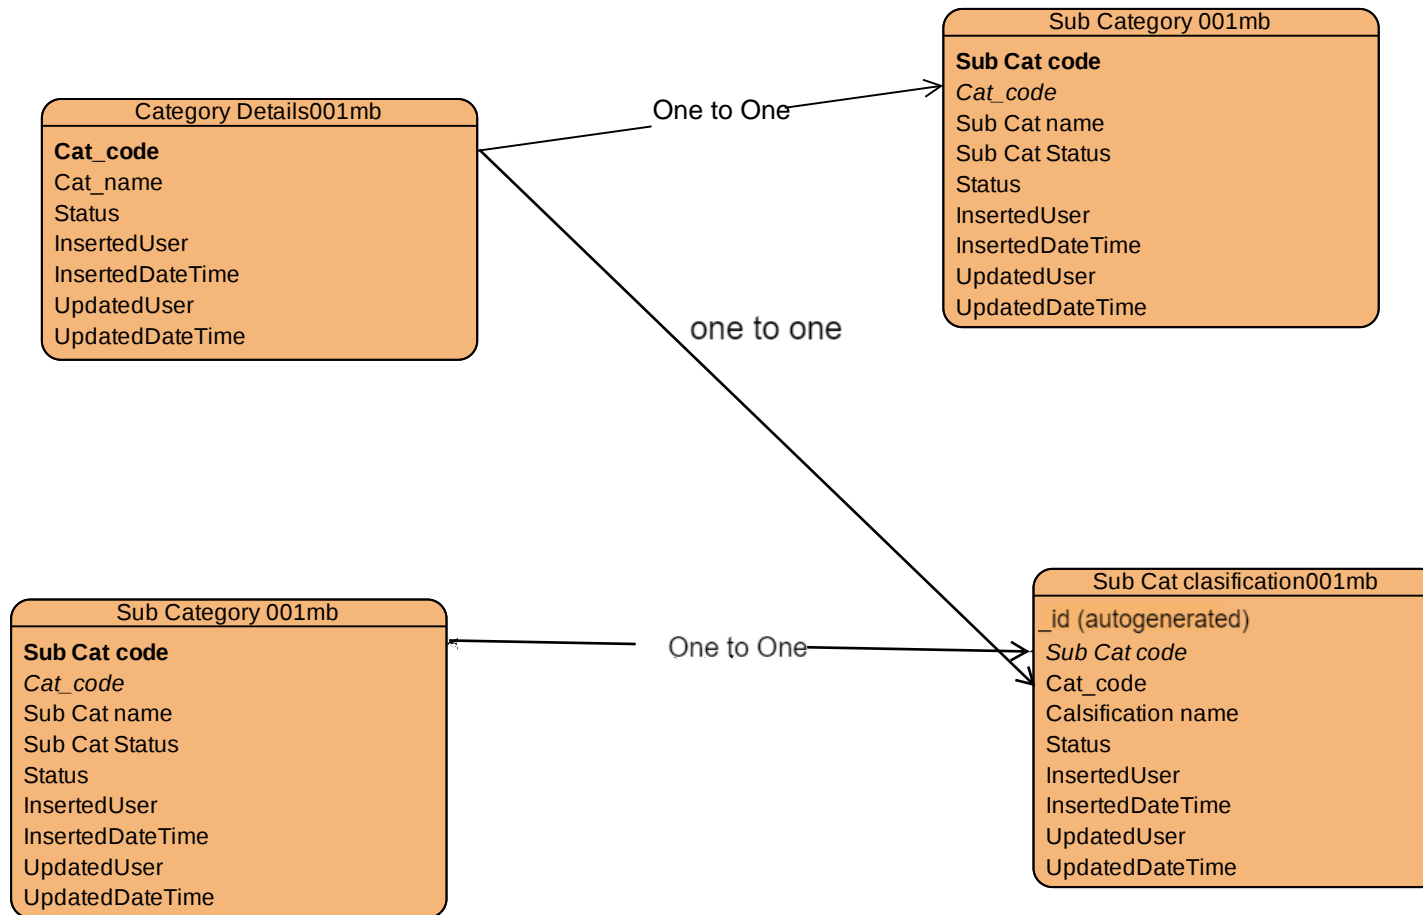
Category Details001mb
Cat_code
Cat_name
Status
InsertedUser
InsertedDateTime
UpdatedUser
UpdatedDateTime

One to One

Sub Category 001mb
Sub Cat code
Cat_code
Sub Cat name
Sub Cat Status
Status
InsertedUser
InsertedDateTime
UpdatedUser
UpdatedDateTime

one to one

Sub Category 001mb
Sub Cat code
Cat_code
Sub Cat name
Sub Cat Status
Status
InsertedUser
InsertedDateTime
UpdatedUser
UpdatedDateTime

One to One

Sub Cat clasification001mb
_id (autogenerated)
Sub Cat code
Cat_code
Calsification name
Status
InsertedUser
InsertedDateTime
UpdatedUser
UpdatedDateTime